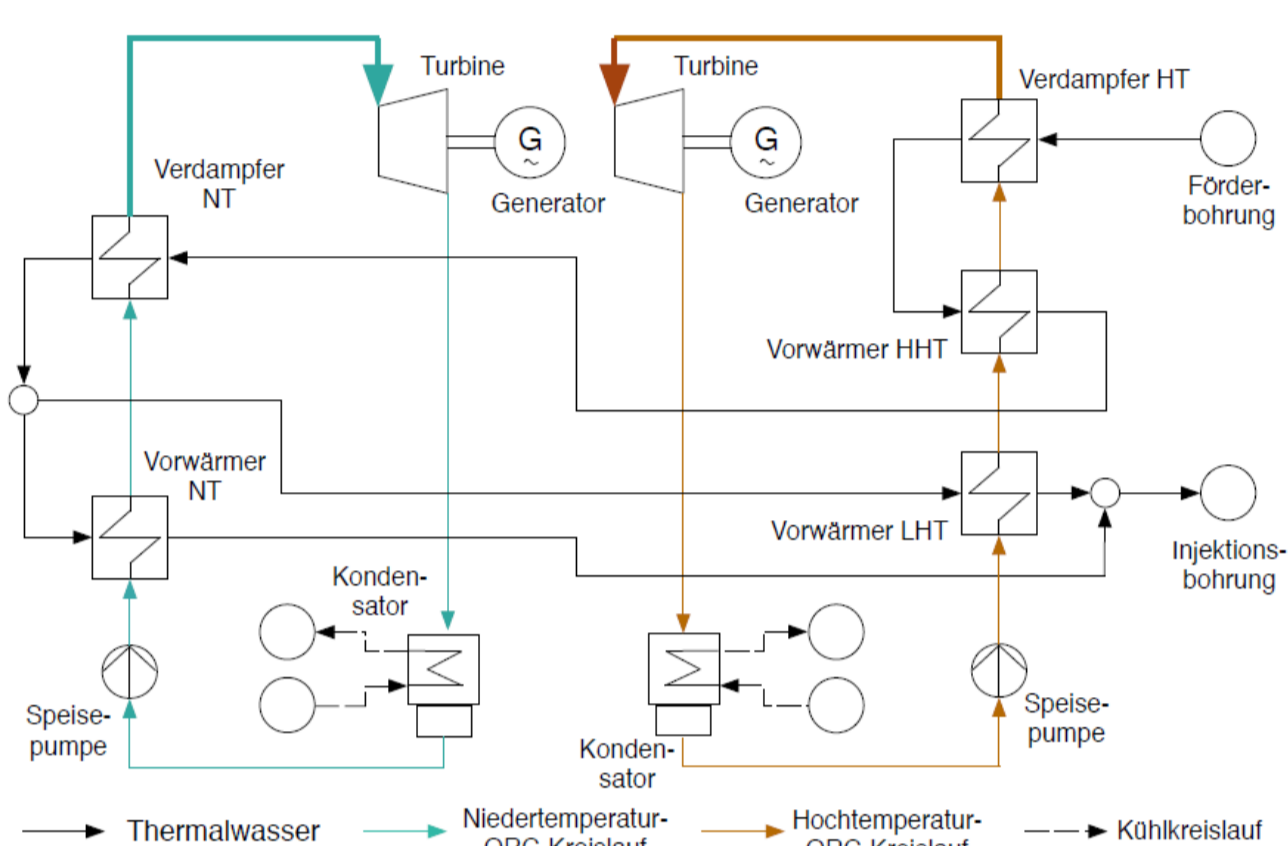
Turbine

G

Generator

Turbine

G

Generator

Verdampfer HT

Förderbohrung

Verdampfer NT

Vorwärmer HHT

Vorwärmer NT

Vorwärmer LHT

Injektionsbohrung

Kondensator

Kondensator

Speisepumpe

Speisepumpe

Thermalwasser

Niedertemperatur-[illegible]

Hochtemperatur-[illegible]

Kühlkreislauf